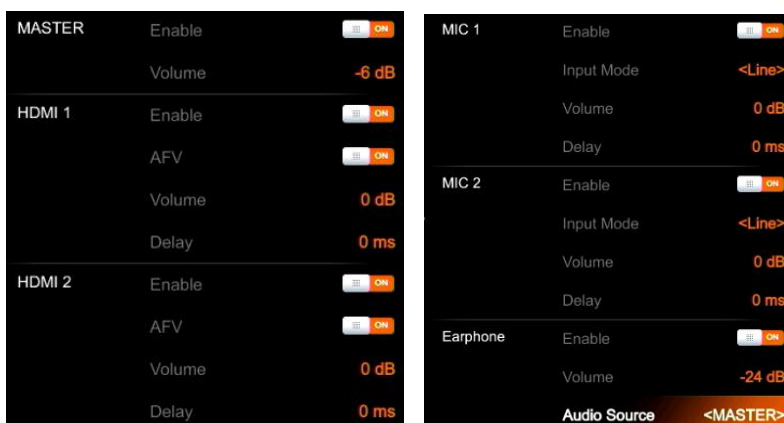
MASTER Enable ON
Volume -6 dB

HDMI 1 Enable ON
AFV ON
Volume 0 dB
Delay 0 ms

HDMI 2 Enable ON
AFV ON
Volume 0 dB
Delay 0 ms

MIC 1 Enable ON
Input Mode <Line>
Volume 0 dB
Delay 0 ms

MIC 2 Enable ON
Input Mode <Line>
Volume 0 dB
Delay 0 ms

Earphone Enable ON
Volume -24 dB
Audio Source <MASTER>